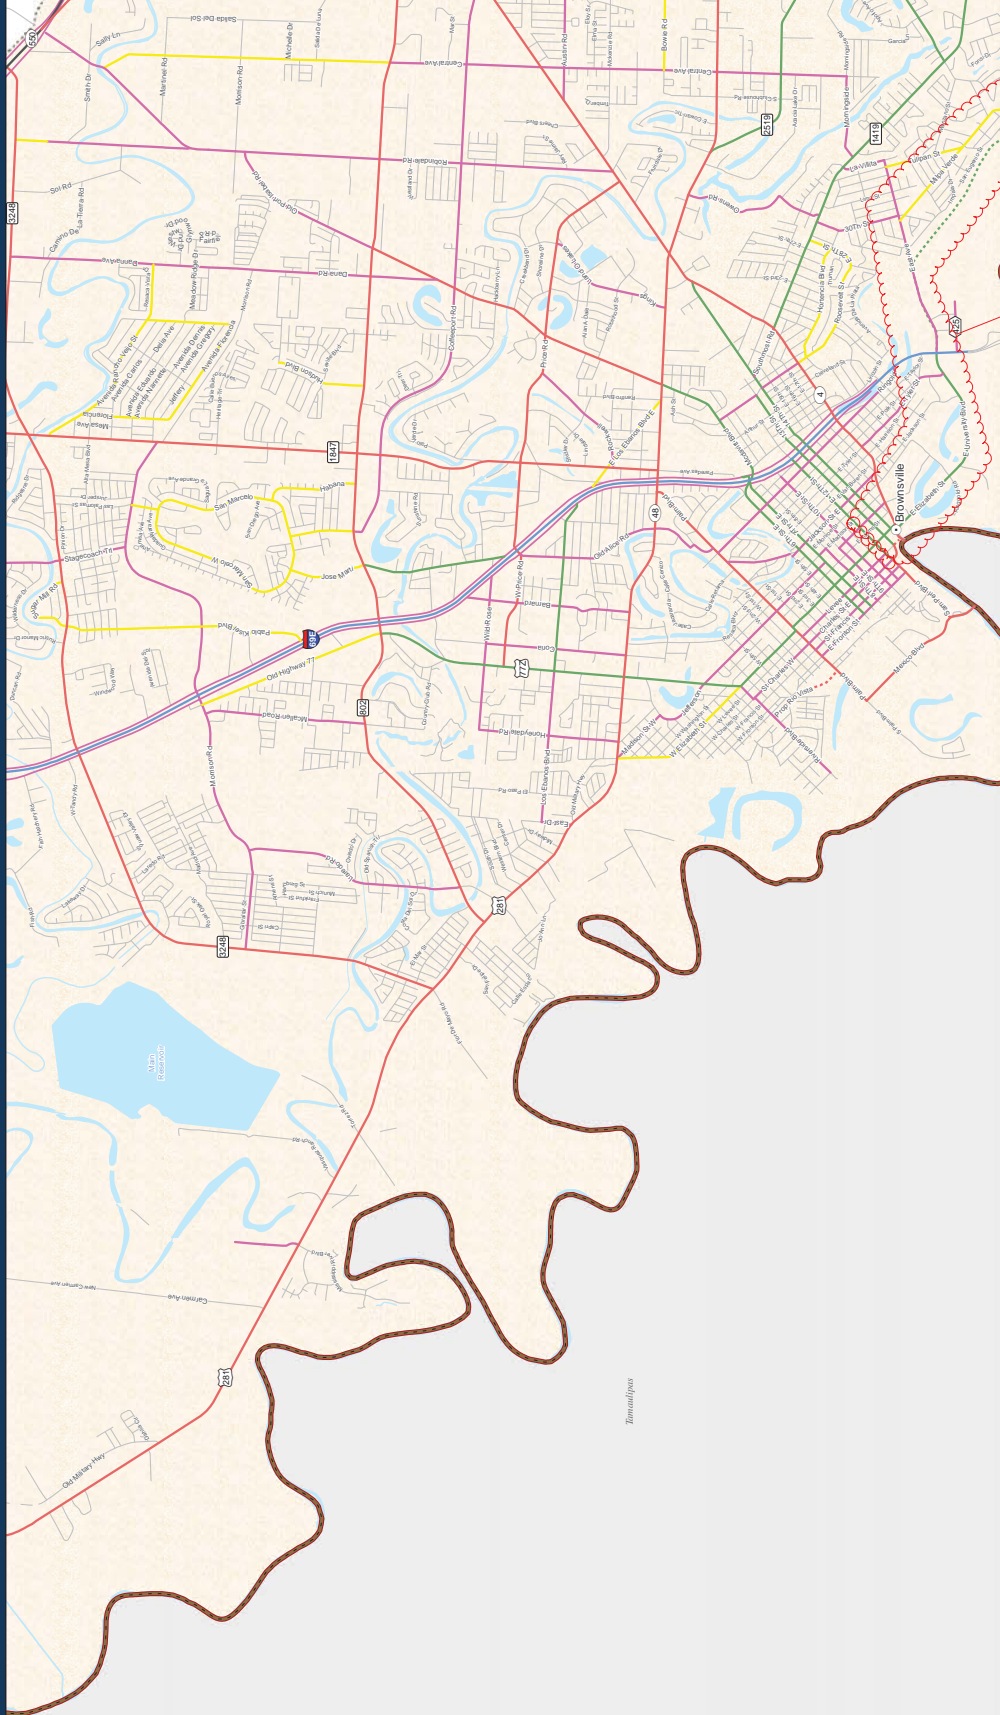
550
Sally Ln
Salida Del Sol
Central Ave
Austin Rd
Bowie Rd
Central Ave
Smith Dr
Martinez Rd
Morrison Rd
Michelle Dr
2519
Morningside
Rockwell Dr
1419
3248
Sol Rd
Camino De La Tierra Rd
Rockdale Rd
Old Port Isabel Rd
Owens Rd
La Villa
Tulipan St
Mata Verde
30Th St
Dana Rd
Dana Rd
Meadow Ridge Dr
Paredes Line Rd
Coffeeport Rd
Price Rd
Boca Chica Blvd
Old Port Isabel Rd
Ruben M Torres Sr Blvd
Hortencia Blvd
Southmost Rd
425
Avenida Rancho Viejo
Avenida Carmen
Avenida Eduardo
Avenida Natalie
Delia Ave
Avenida Dennis
Avenida Gregory
Avenida Florencia
Jeffery
Mesa Ave
Florencia
Nafta Blvd
Honeydale Rd
4
1847
Los Ebanos Blvd E
Habana
San Marcelo
Stagecoach Trl
San Marcelo W
Jose Marti
Palm Blvd
Old Alice Rd
Brownsville
E Elizabeth St
E Levee St
48
69E
Pablo Kisel Blvd
W Price Rd
Barnard
Wild Rose
Sugar Mill Rd
Old Highway 77
Coria
77
St Charles St
St Francis St
E Fronton St
Palm Blvd
Mexico Blvd
McAllen Road
802
Honeydale Rd
Madison St
Jefferson St
W Elizabeth St
Paso Rio Vista
Morrison Rd
Los Ebanos Blvd
Old Military Hwy
El Paso Rd
East Dr
Laredo Rd
281
3248
Main Reservoir
Carmen Ave
281
Old Military Hwy
Tamaulipas